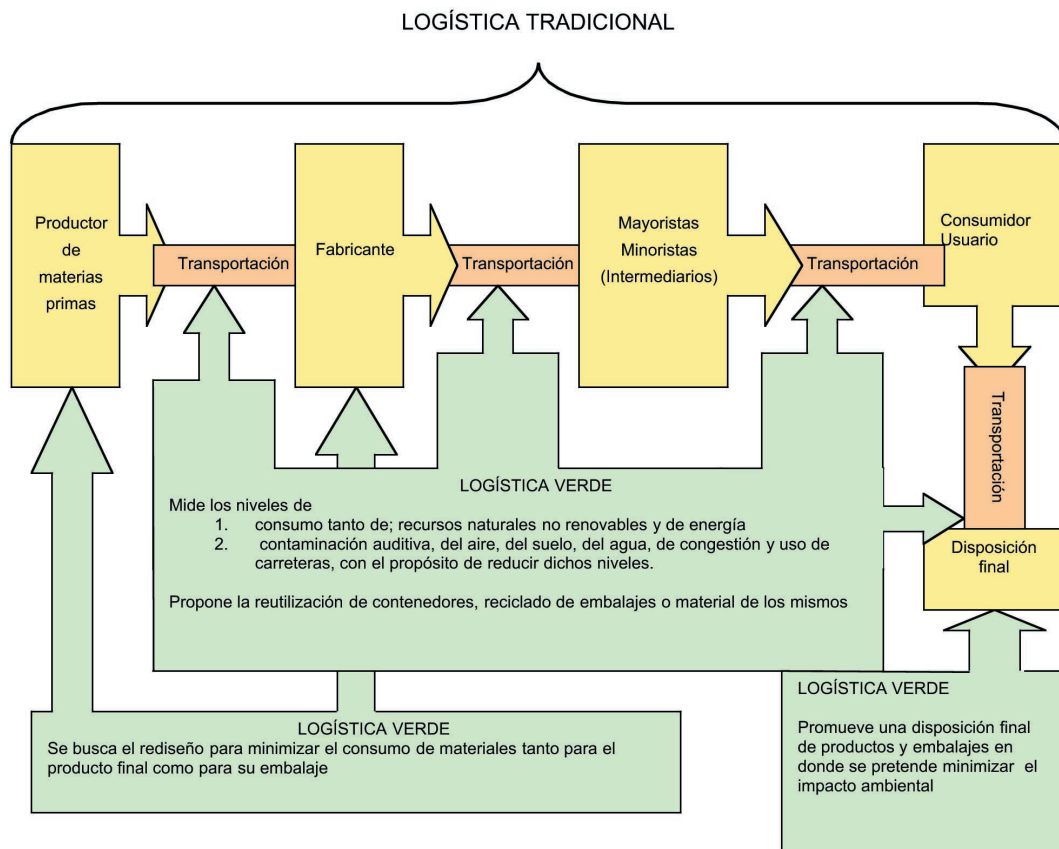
LOGÍSTICA TRADICIONAL

Productor de materias primas

Transportación

Fabricante

Transportación

Mayoristas Minoristas (Intermediarios)

Transportación

Consumidor Usuario

Transportación

Disposición final

LOGÍSTICA VERDE
Mide los niveles de
1. consumo tanto de; recursos naturales no renovables y de energía
2. contaminación auditiva, del aire, del suelo, del agua, de congestión y uso de carreteras, con el propósito de reducir dichos niveles.

Propone la reutilización de contenedores, reciclado de embalajes o material de los mismos

LOGÍSTICA VERDE
Se busca el rediseño para minimizar el consumo de materiales tanto para el producto final como para su embalaje

LOGÍSTICA VERDE

Promueve una disposición final de productos y embalajes en donde se pretende minimizar el impacto ambiental